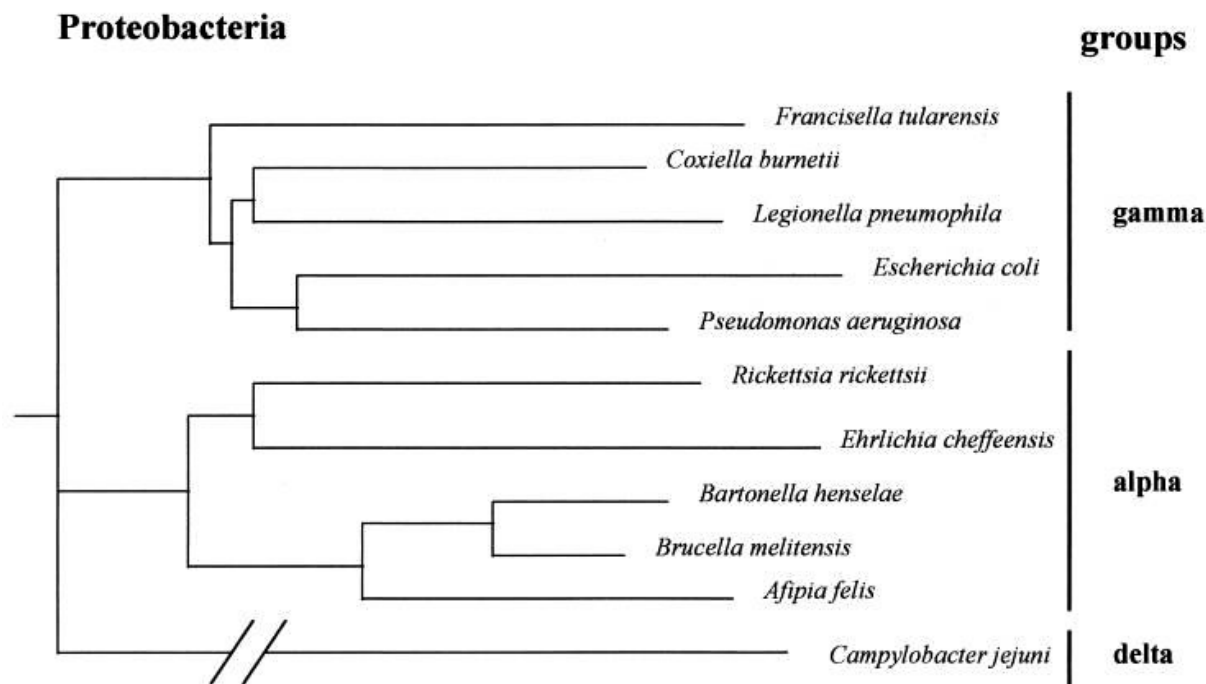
Proteobacteria

groups

Francisella tularensis

Coxiella burnetii

Legionella pneumophila

gamma

Escherichia coli

Pseudomonas aeruginosa

Rickettsia rickettsii

Ehrlichia cheffeensis

Bartonella henselae

alpha

Brucella melitensis

Afipia felis

Campylobacter jejuni

delta